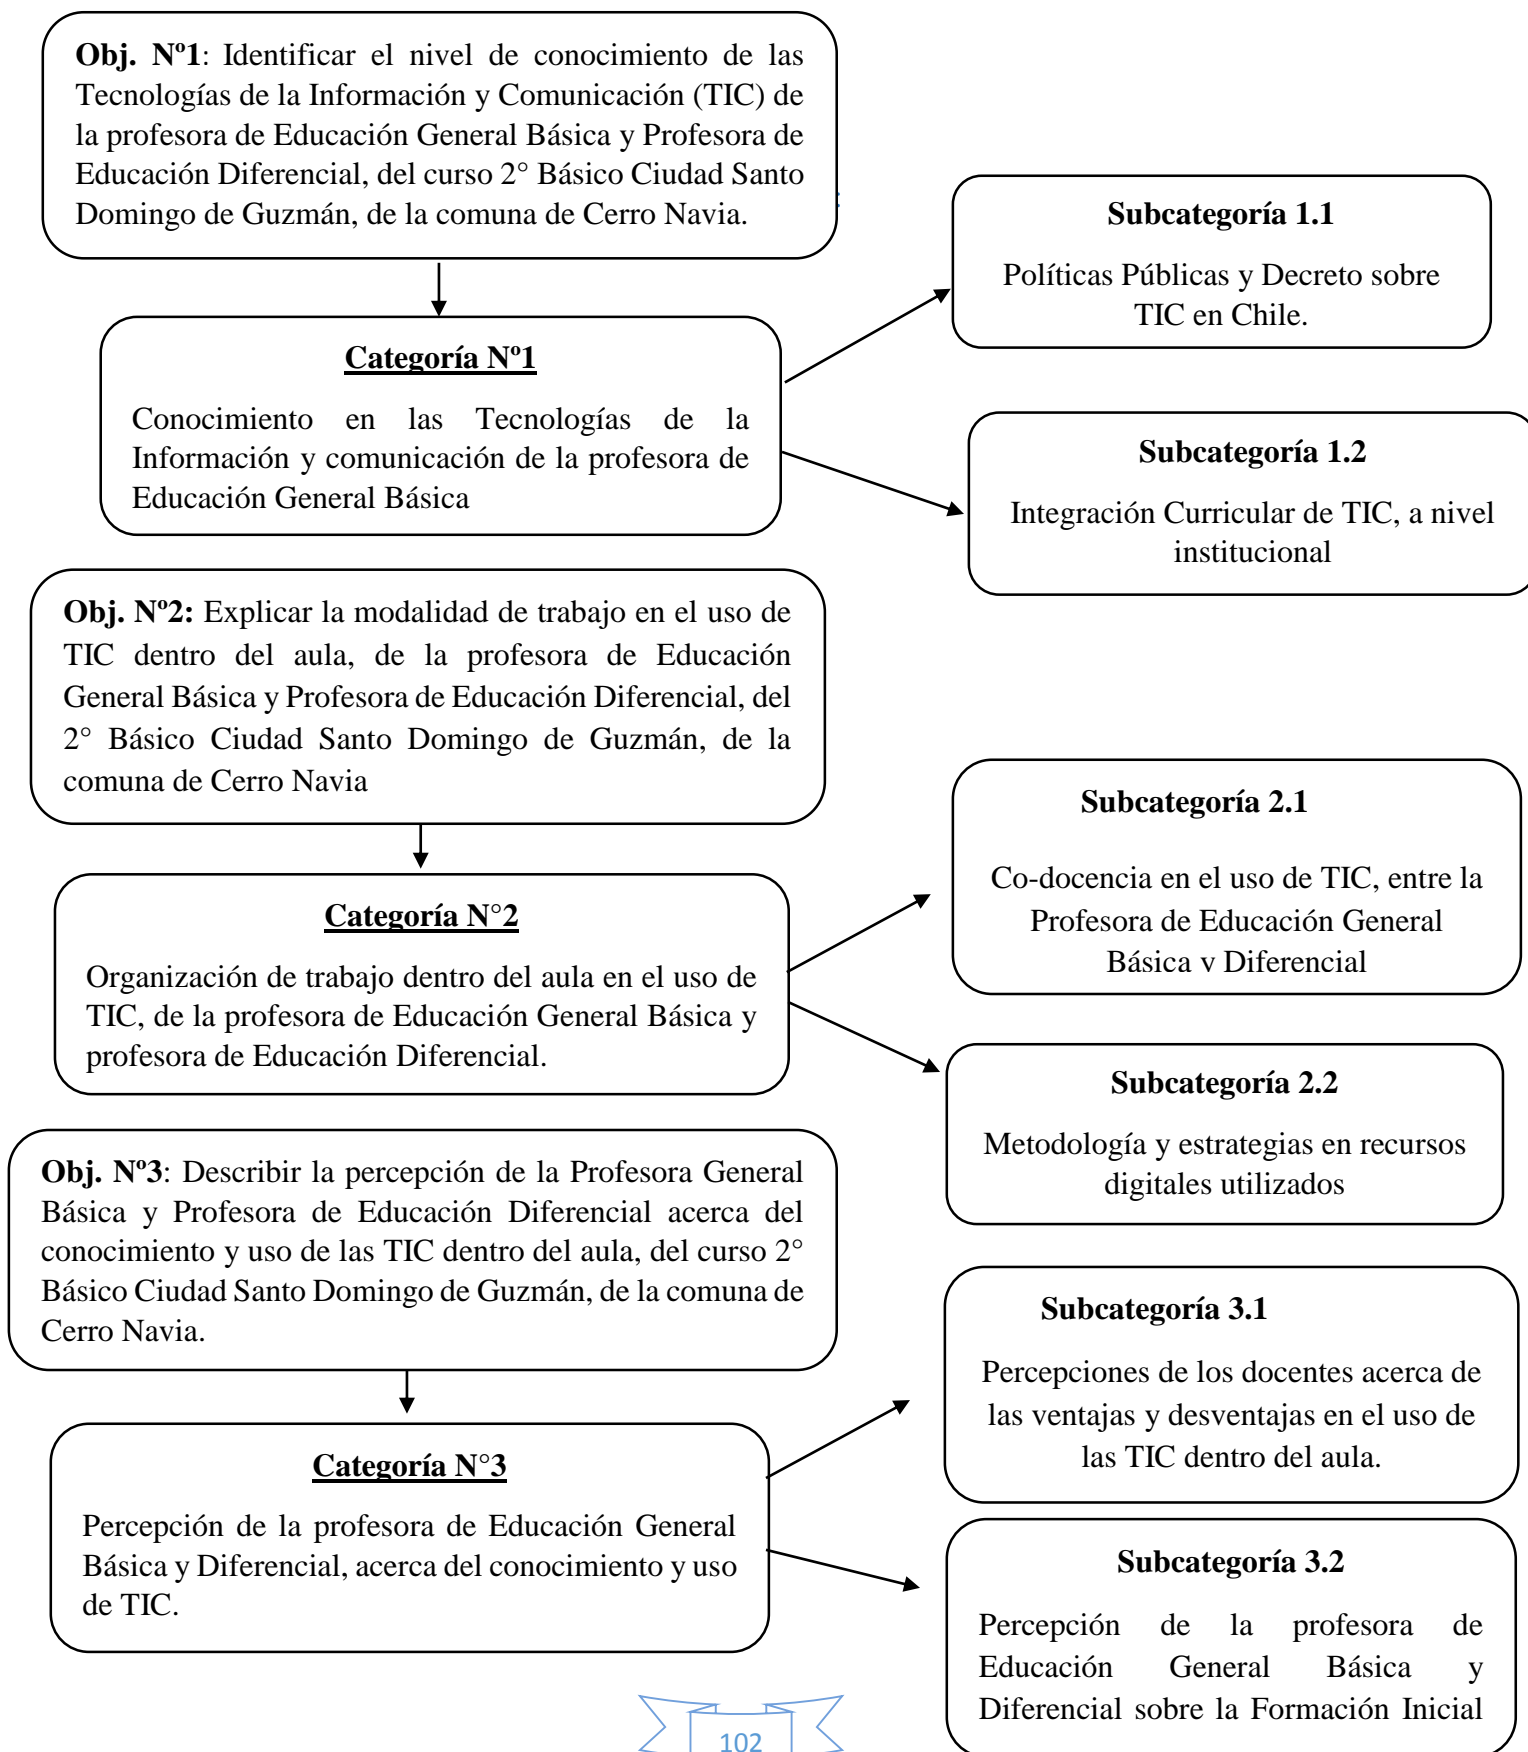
**Obj. Nº1**: Identificar el nivel de conocimiento de las Tecnologías de la Información y Comunicación (TIC) de la profesora de Educación General Básica y Profesora de Educación Diferencial, del curso 2° Básico Ciudad Santo Domingo de Guzmán, de la comuna de Cerro Navia.

**Categoría Nº1**

Conocimiento en las Tecnologías de la Información y comunicación de la profesora de Educación General Básica

**Subcategoría 1.1**

Políticas Públicas y Decreto sobre TIC en Chile.

**Subcategoría 1.2**

Integración Curricular de TIC, a nivel institucional

**Obj. Nº2:** Explicar la modalidad de trabajo en el uso de TIC dentro del aula, de la profesora de Educación General Básica y Profesora de Educación Diferencial, del 2° Básico Ciudad Santo Domingo de Guzmán, de la comuna de Cerro Navia

**Categoría N°2**

Organización de trabajo dentro del aula en el uso de TIC, de la profesora de Educación General Básica y profesora de Educación Diferencial.

**Subcategoría 2.1**

Co-docencia en el uso de TIC, entre la Profesora de Educación General Básica v Diferencial

**Subcategoría 2.2**

Metodología y estrategias en recursos digitales utilizados

**Obj. Nº3**: Describir la percepción de la Profesora General Básica y Profesora de Educación Diferencial acerca del conocimiento y uso de las TIC dentro del aula, del curso 2° Básico Ciudad Santo Domingo de Guzmán, de la comuna de Cerro Navia.

**Categoría N°3**

Percepción de la profesora de Educación General Básica y Diferencial, acerca del conocimiento y uso de TIC.

**Subcategoría 3.1**

Percepciones de los docentes acerca de las ventajas y desventajas en el uso de las TIC dentro del aula.

**Subcategoría 3.2**

Percepción de la profesora de Educación General Básica y Diferencial sobre la Formación Inicial

102